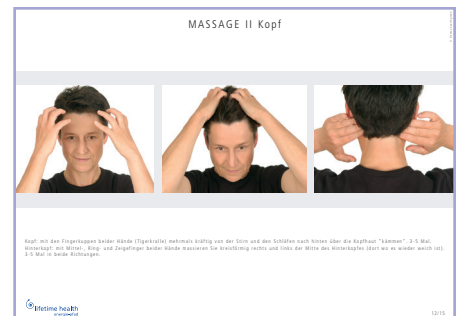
MASSAGE II Kopf

Kopf: mit den Fingerkuppen beider Hände (Tigerkralle) mehrmals kräftig von der Stirn und den Schläfen nach hinnen über die Kopfhaut "kämmen". 3-5 Mal.
Hinterkopf: mit Mittel-, Ring- und Zeigefinger beider Hände massieren Sie kreisförmig rechts und links der Mitte des Hinterkopfes (dort wo es wieder weich ist). 3-5 Mal in beide Richtungen.

lifetime health

12/15